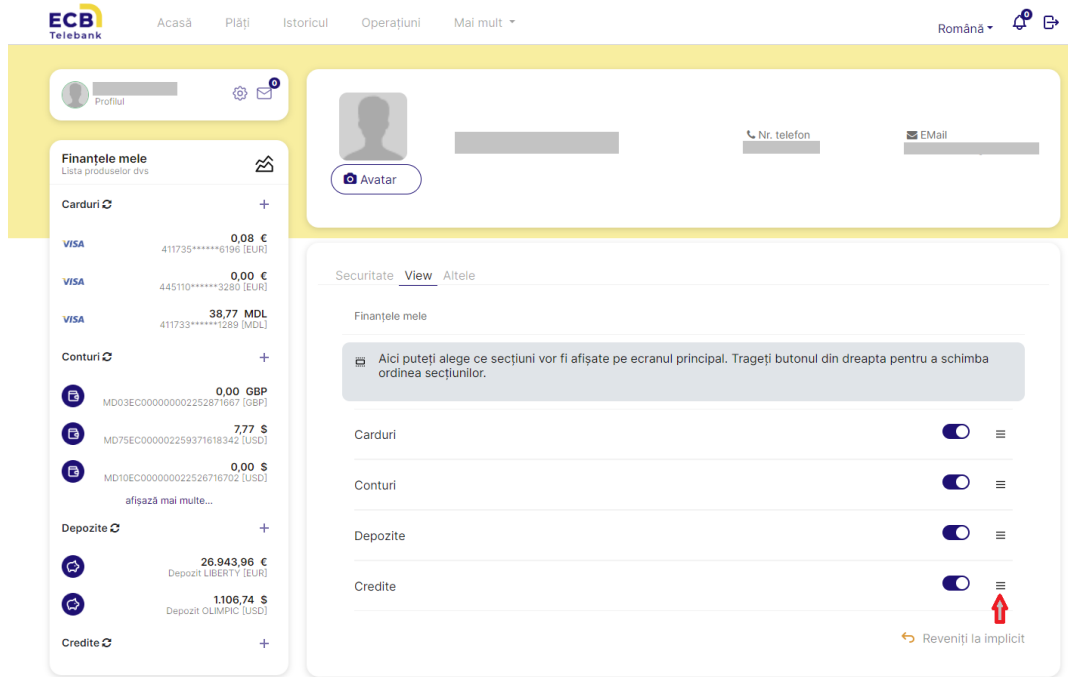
ECB Telebank

Acasă Plăți Istoricul Operațiuni Mai mult

Română

0

Profilul

0

Finanțele mele
Lista produselor dvs

Carduri

VISA 0,08 € 411735******6196 [EUR]

VISA 0,00 € 445110******3280 [EUR]

VISA 38,77 MDL 411733******1289 [MDL]

Conturi

0,00 GBP MD03EC000000002252871667 [GBP]

7,77 $ MD75EC000002259371618342 [USD]

0,00 $ MD10EC000000002252671670 2 [USD]

afișază mai multe...

Depozite

26.943,96 € Depozit LIBERTY [EUR]

1.106,74 $ Depozit OLIMPIC [USD]

Credite

Avatar

Nr. telefon

EMail

Securitate View Altele

Finanțele mele

Aici puteți alege ce secțiuni vor fi afișate pe ecranul principal. Trageți butonul din dreapta pentru a schimba ordinea secțiunilor.

Carduri

Conturi

Depozite

Credite

Reveniți la implicit